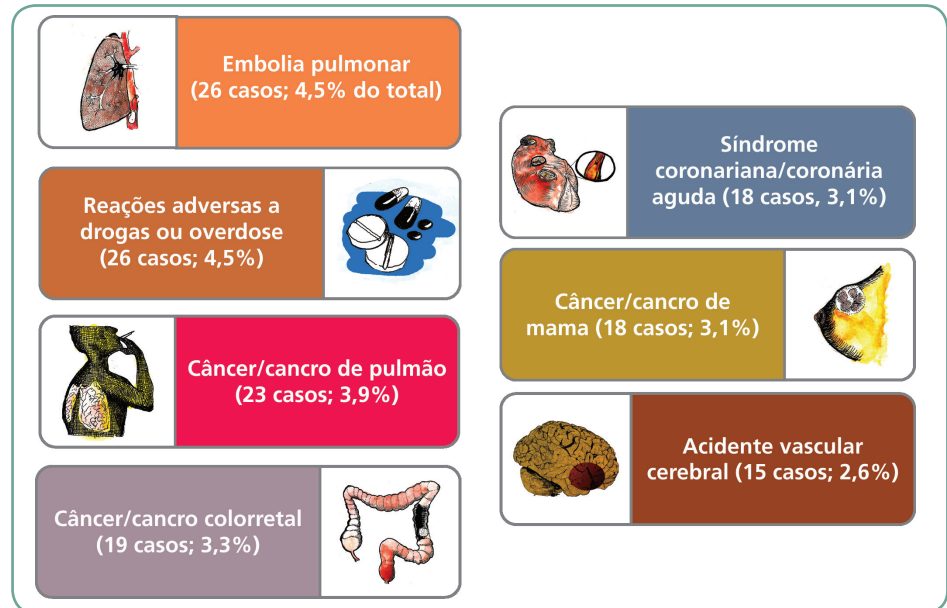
Embolia pulmonar
(26 casos; 4,5% do total)

Reações adversas a drogas ou overdose
(26 casos; 4,5%)

Câncer/cancro de pulmão
(23 casos; 3,9%)

Câncer/cancro colorretal
(19 casos; 3,3%)

Síndrome coronariana/coronária aguda (18 casos, 3,1%)

Câncer/cancro de mama (18 casos; 3,1%)

Acidente vascular cerebral (15 casos; 2,6%)